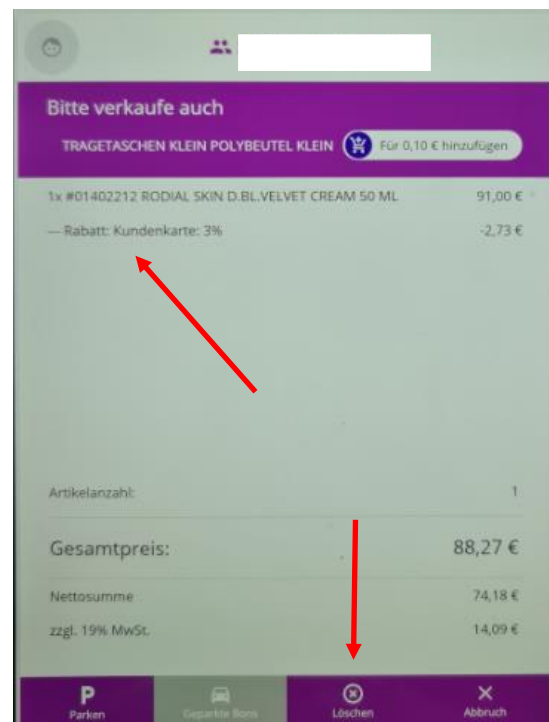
Bitte verkaufe auch

TRAGETASCHEN KLEIN POLYBEUTEL KLEIN

Für 0,10 € hinzufügen

1x #01402212 RODIAL SKIN D.BL.VELVET CREAM 50 ML 91,00 €

— Rabatt: Kundenkarte: 3% -2,73 €

Artikelanzahl: 1

Gesamtpreis: 88,27 €

Nettosumme 74,18 €

zzgl. 19% MwSt. 14,09 €

P
Parken

Geparkte Bons

Löschen

Abbruch